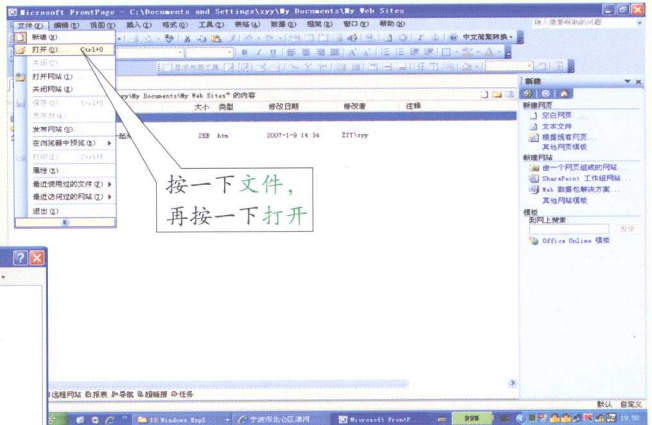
Microsoft FrontPage - C:\Documents and Settings\zyy\My Documents\My Web Sites

文件(F) 编辑(E) 视图(V) 插入(I) 格式(O) 工具(T) 表格(A) 数据(D) 框架(R) 窗口(W) 帮助(H)

键入需要帮助的问题

中文简繁转换

新建(N)
打开(O)... Ctrl+O
关闭(C)
打开网站(E)...
关闭网站(L)
保存(S) Ctrl+S
另存为(A)...
发布网站(B)...
在浏览器中预览(B)
打印(P)... Ctrl+P
属性(I)...
最近使用过的文件(F)
最近访问过的网站(T)
退出(X)

y\My Documents\My Web Sites" 的内容

大小 类型 修改日期 修改者 注释

2KB htm 2007-1-9 14:34 ZYY\zyy

按一下文件,
再按一下打开

新建

新建网页
空白网页
文本文件
根据现有网页...
其他网页模板

新建网站
由一个网页组成的网站...
SharePoint 工作组网站...
Web 数据包解决方案...
其他网站模板

模板
到网上搜索:
搜索
Office Online 模板

远程网站 报表 导航 超链接 任务

默认 自定义

12 Windows Expl...
宁波市北仑区...
Microsoft FrontP...
19:50